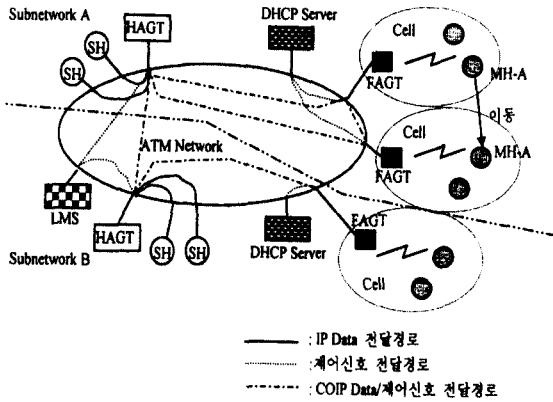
Subnetwork A

HAGT

DHCP Server

Cell

SH

SH

FAGT

MH-A

이동

Cell

MH-A

ATM Network

FAGT

LMS

FAGT

Subnetwork B

HAGT

SH

SH

DHCP Server

Cell

: IP Data 전달경로

:제어신호 전달경로

: COIP Data/제어신호 전달경로